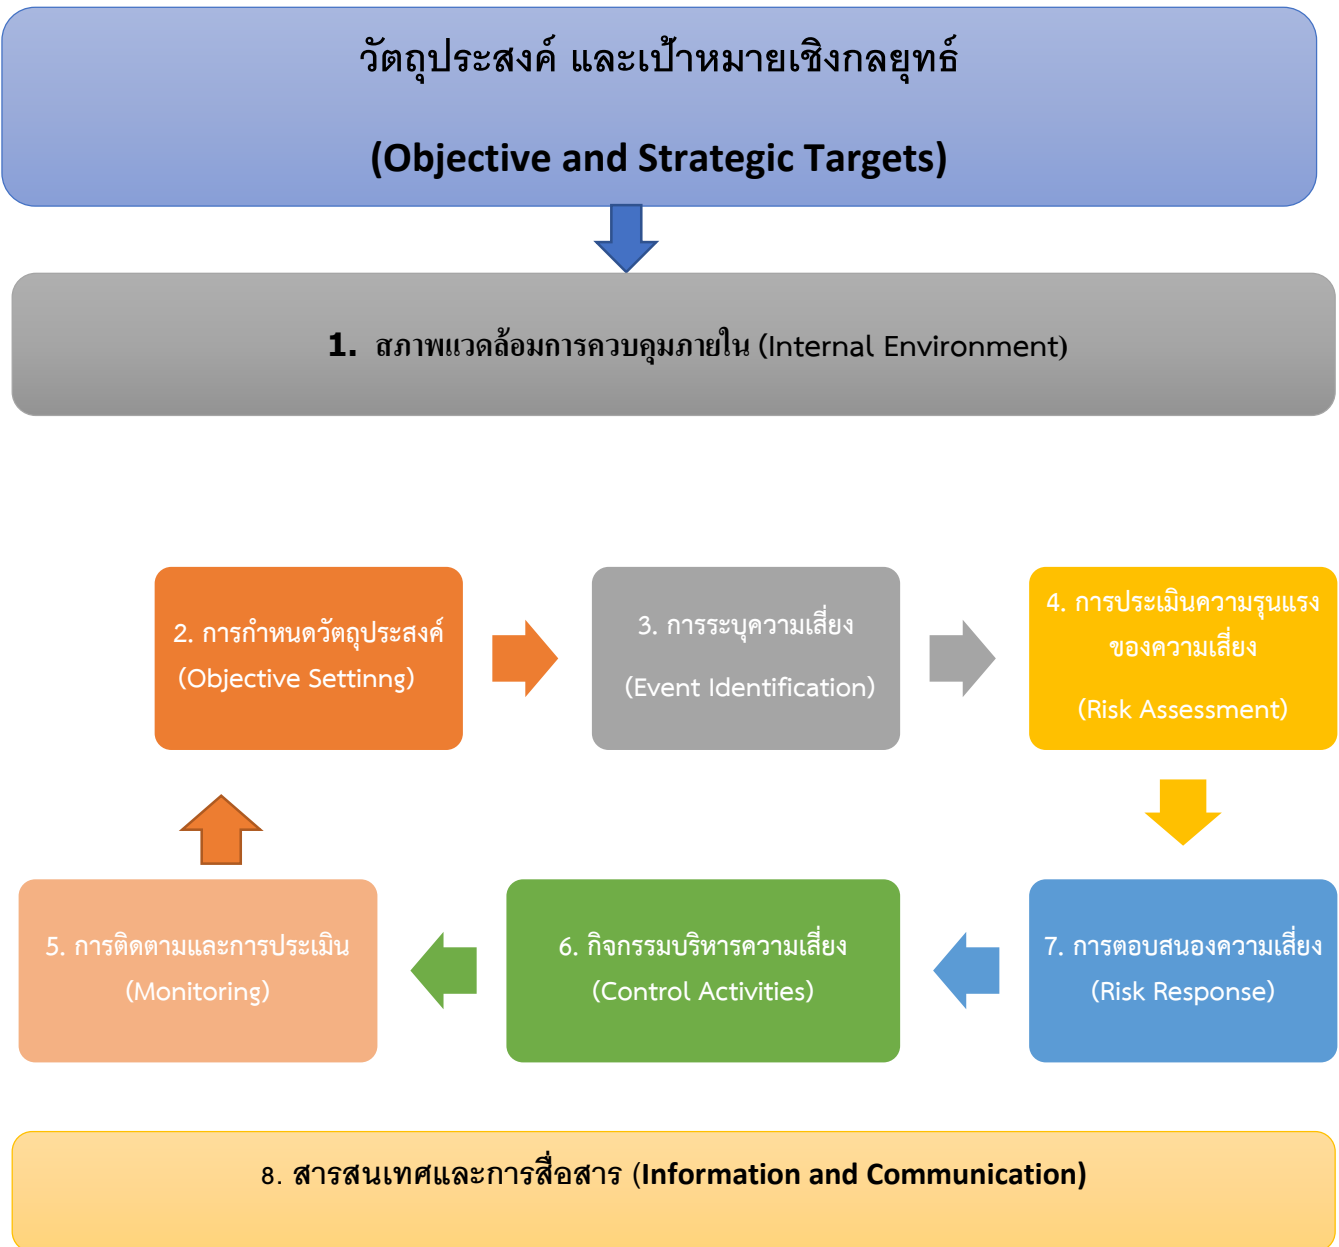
วัตถุประสงค์ และเป้าหมายเชิงกลยุทธ์

(Objective and Strategic Targets)

1. สภาพแวดล้อมการควบคุมภายใน (Internal Environment)

2. การกำหนดวัตถุประสงค์ (Objective Settinng)

3. การระบุความเสี่ยง (Event Identification)

4. การประเมินความรุนแรงของความเสี่ยง (Risk Assessment)

7. การตอบสนองความเสี่ยง (Risk Response)

6. กิจกรรมบริหารความเสี่ยง (Control Activities)

5. การติดตามและการประเมิน (Monitoring)

8. สารสนเทศและการสื่อสาร (Information and Communication)